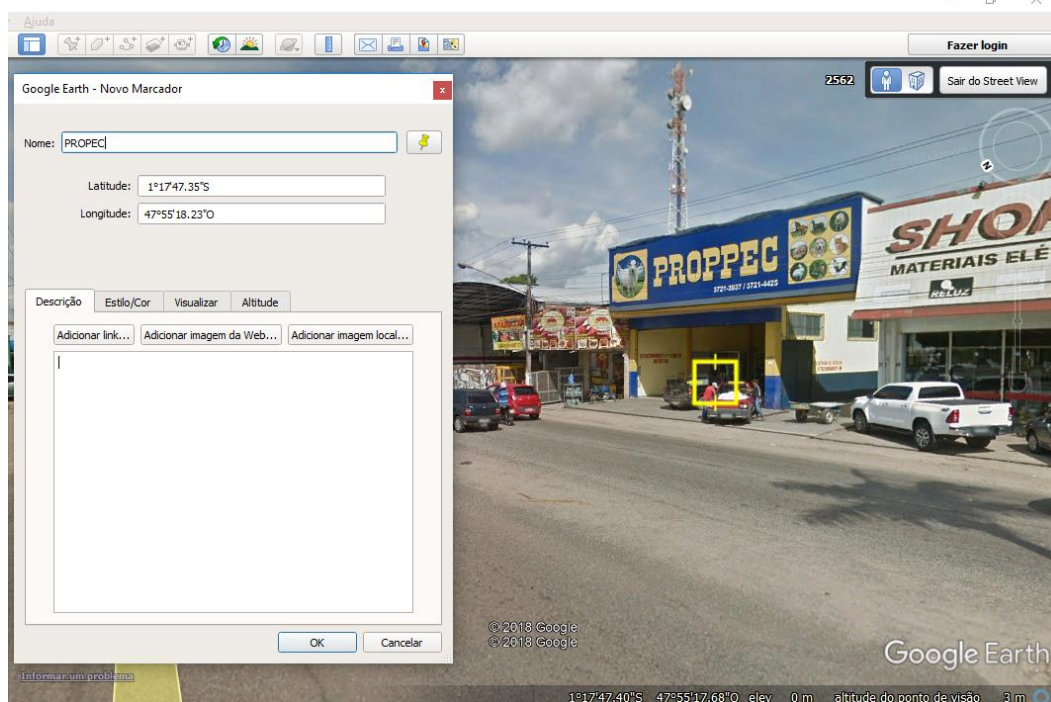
Ajuda

Fazer login

2562

Sair do Street View

Google Earth - Novo Marcador

Nome: PROPEC

Latitude: 1°17'47.35"S

Longitude: 47°55'18.23"O

Descrição | Estilo/Cor | Visualizar | Altitude

Adicionar link... | Adicionar imagem da Web... | Adicionar imagem local...

OK | Cancelar

PROPPEC

3721-3037 / 3721-4425

SHO

MATERIAIS ELÉ

RELUZ

N

© 2018 Google
© 2018 Google

Google Earth

Informar um problema

1°17'47.40"S 47°55'17.68"O elev 0 m altitude do ponto de visão 3 m